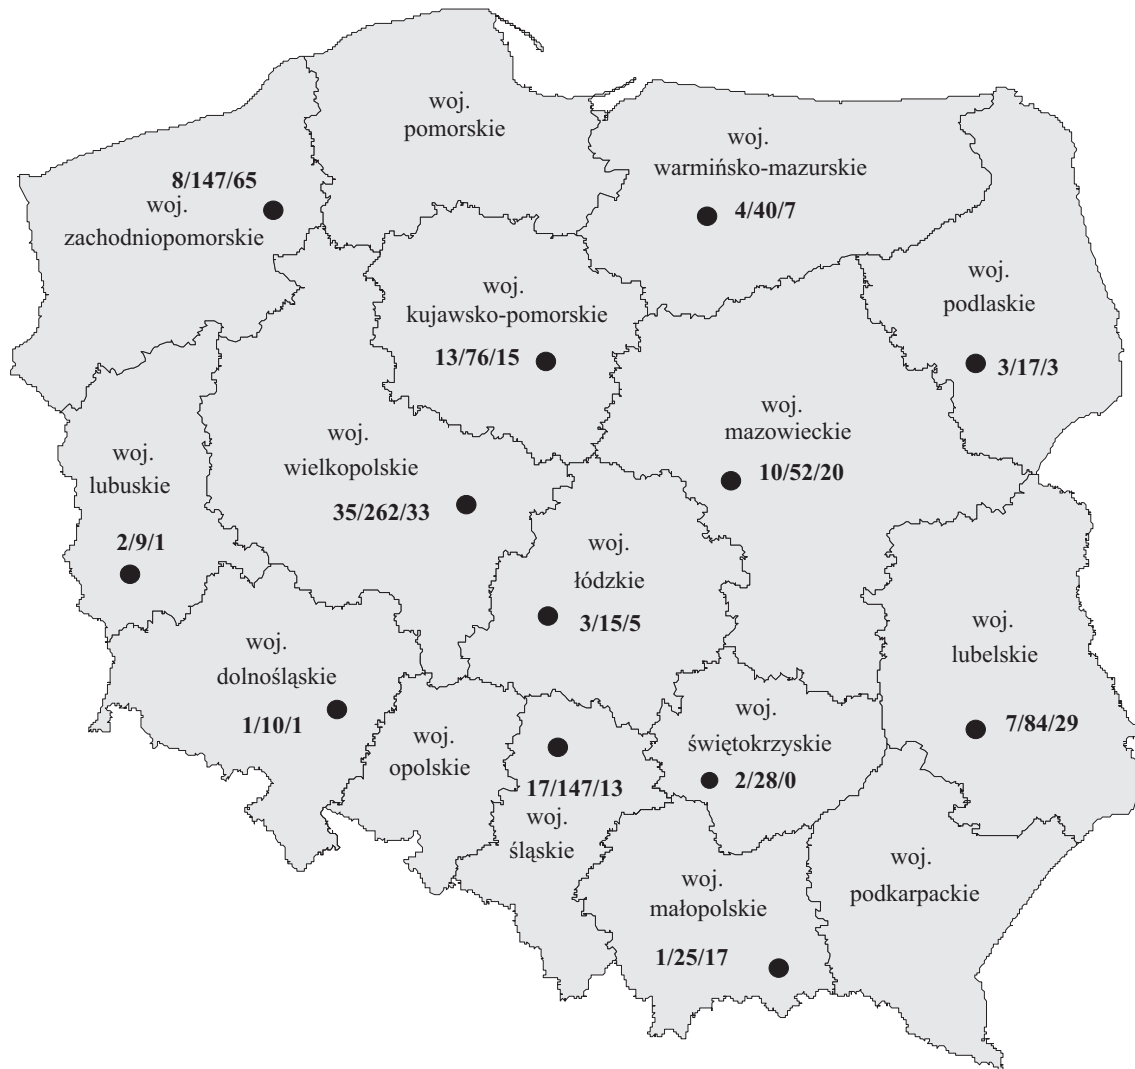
woj.
pomorskie

woj.
warmińsko-mazurskie

8/147/65
woj.
zachodniopomorskie

4/40/7

woj.
kujawsko-pomorskie

13/76/15

woj.
podlaskie

3/17/3

woj.
mazowieckie

10/52/20

woj.
lubuskie

2/9/1

woj.
wielkopolskie

35/262/33

woj.
łódzkie

3/15/5

woj.
lubelskie

7/84/29

woj.
dolnośląskie

1/10/1

woj.
opolskie

17/147/13
woj.
śląskie

woj.
świętokrzyskie

2/28/0

woj.
małopolskie

1/25/17

woj.
podkarpackie